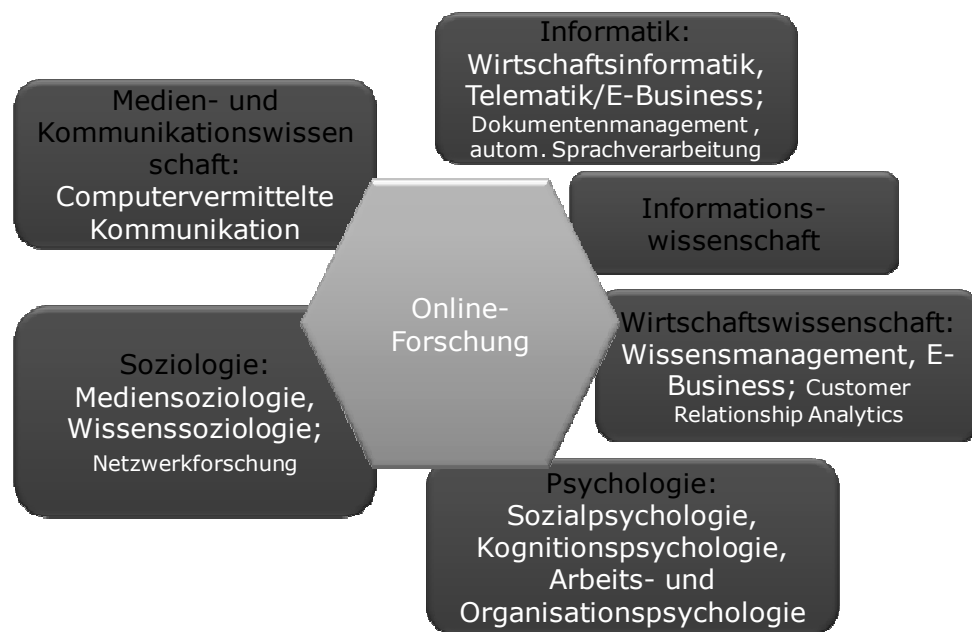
Informatik:
Wirtschaftsinformatik, Telematik/E-Business; Dokumentenmanagement , autom. Sprachverarbeitung

Medien- und Kommunikationswissenschaft: Computervermittelte Kommunikation

Informationswissenschaft

Online-Forschung

Wirtschaftswissenschaft: Wissensmanagement, E-Business; Customer Relationship Analytics

Soziologie: Mediensoziologie, Wissenssoziologie; Netzwerkforschung

Psychologie: Sozialpsychologie, Kognitionspsychologie, Arbeits- und Organisationspsychologie